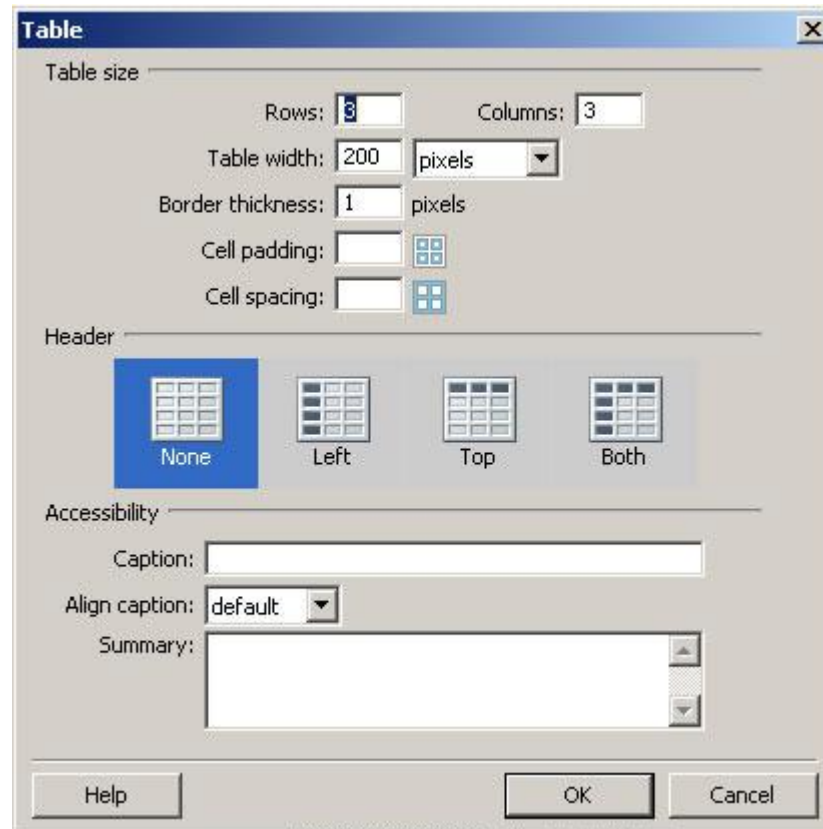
Table

Table size

Rows: 3

Columns: 3

Table width: 200 pixels

Border thickness: 1 pixels

Cell padding:

Cell spacing:

Header

None

Left

Top

Both

Accessibility

Caption:

Align caption: default

Summary:

Help

OK

Cancel